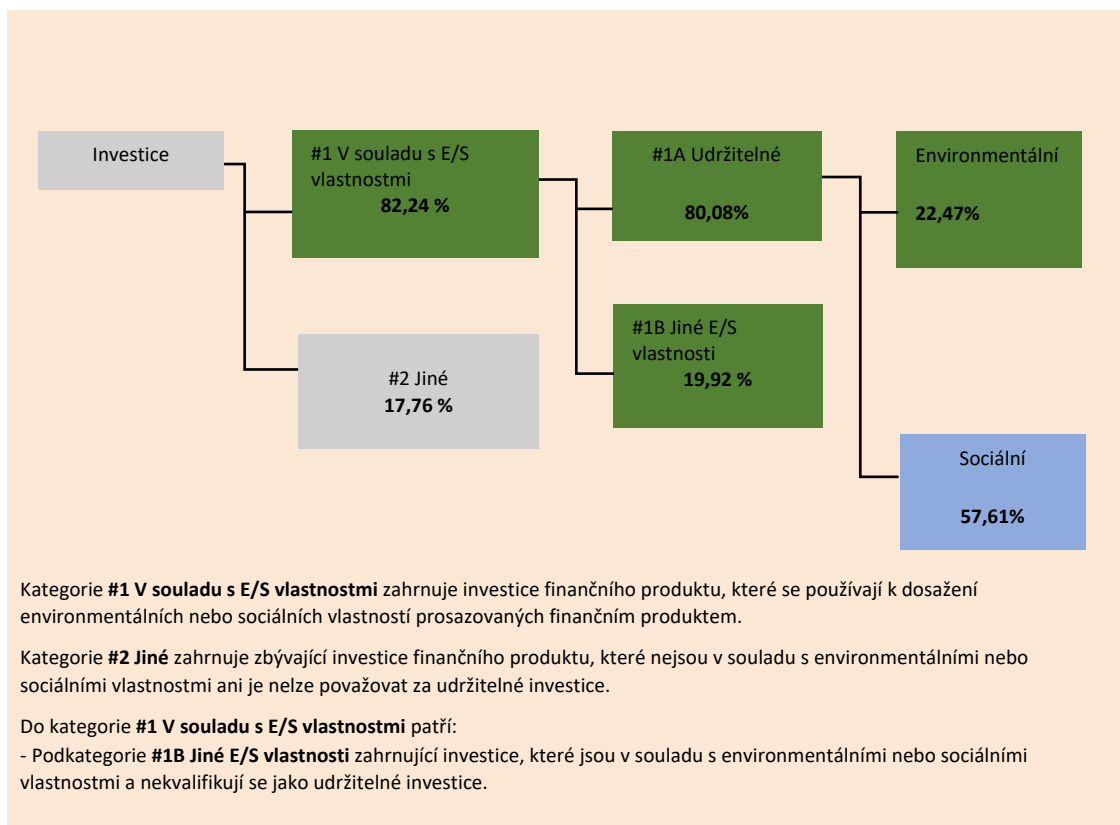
Investice

#1 V souladu s E/S vlastnostmi
**82,24 %**

#1A Udržitelné
**80,08%**

Environmentální
**22,47%**

#1B Jiné E/S vlastnosti
**19,92 %**

#2 Jiné
**17,76 %**

Sociální
**57,61%**

Kategorie **#1 V souladu s E/S vlastnostmi** zahrnuje investice finančního produktu, které se používají k dosažení environmentálních nebo sociálních vlastností prosazovaných finančním produktem.

Kategorie **#2 Jiné** zahrnuje zbývající investice finančního produktu, které nejsou v souladu s environmentálními nebo sociálními vlastnostmi ani je nelze považovat za udržitelné investice.

Do kategorie **#1 V souladu s E/S vlastnostmi** patří:
- Podkategorie **#1B Jiné E/S vlastnosti** zahrnující investice, které jsou v souladu s environmentálními nebo sociálními vlastnostmi a nekvalifikují se jako udržitelné investice.